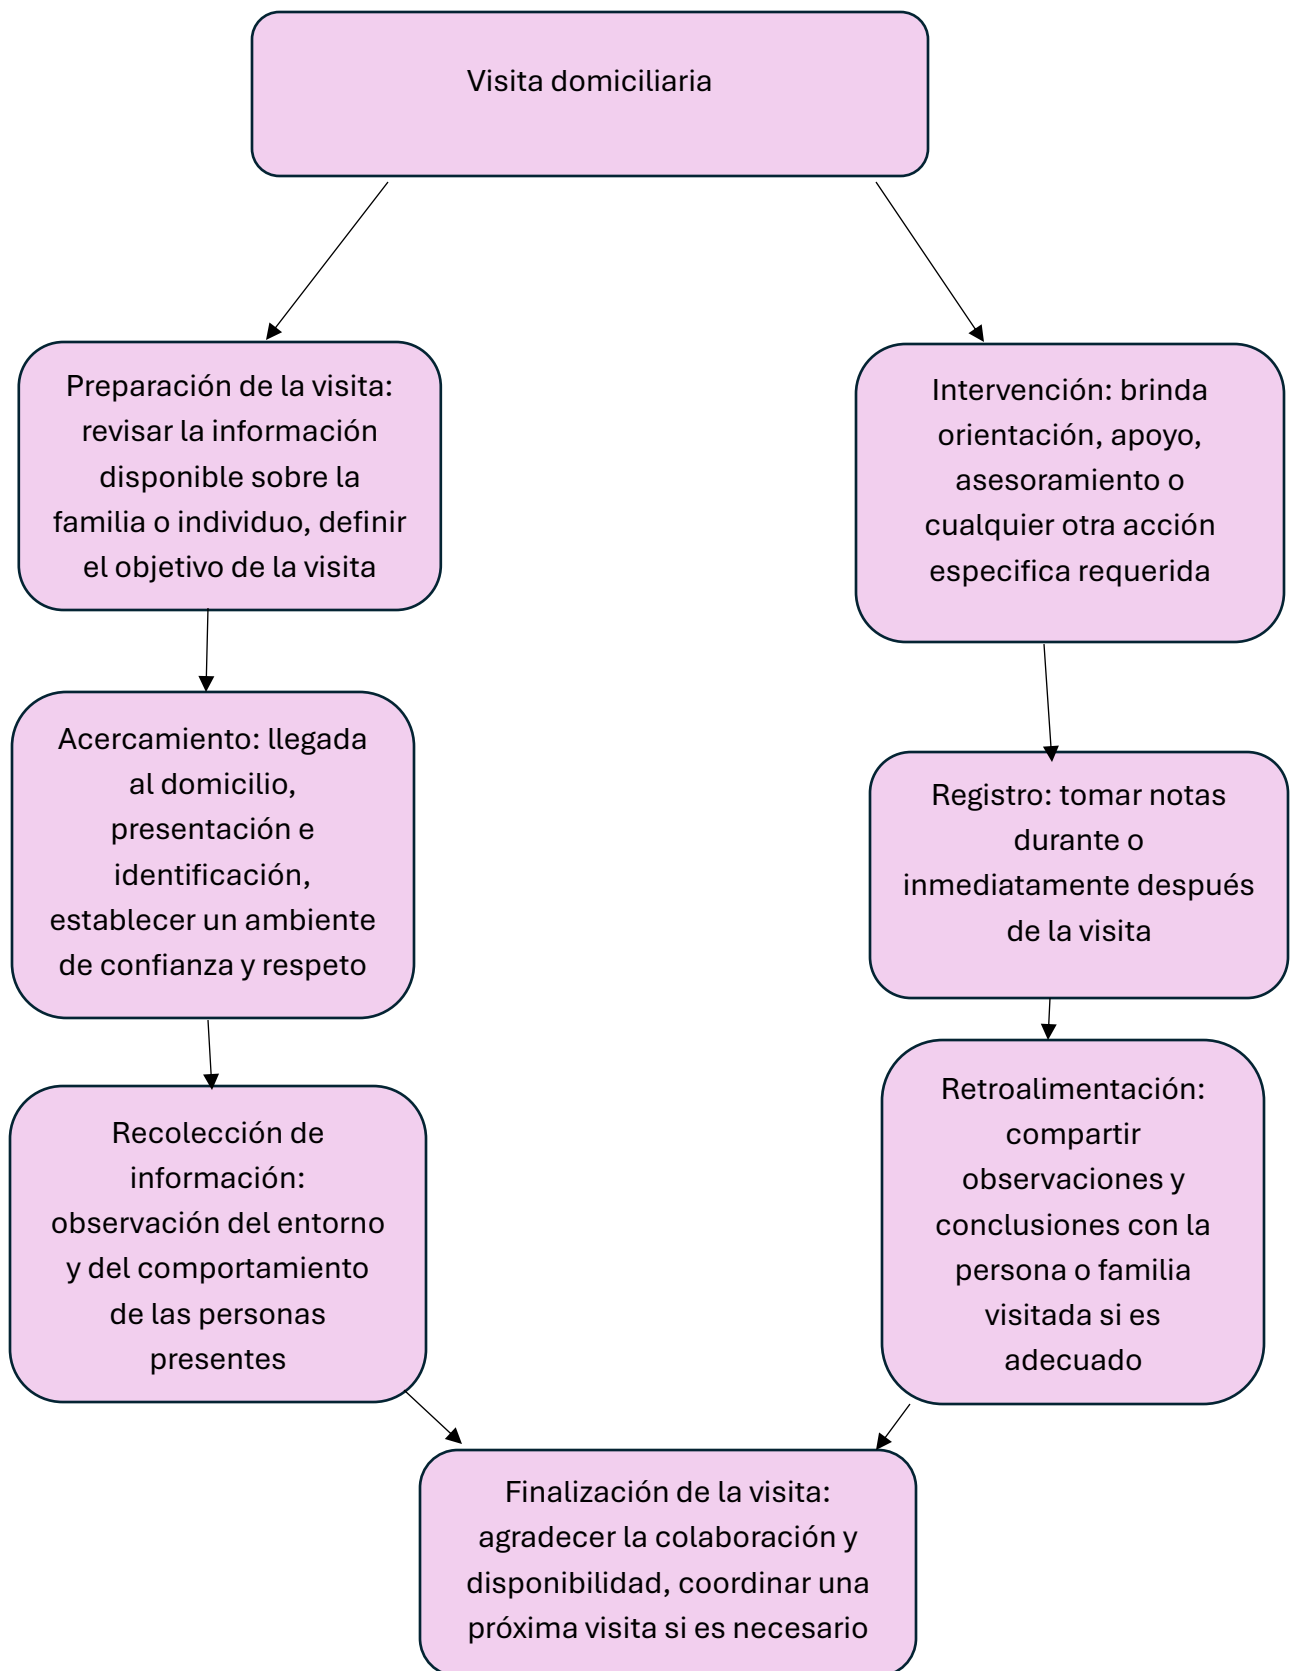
Visita domiciliaria

Preparación de la visita: revisar la información disponible sobre la familia o individuo, definir el objetivo de la visita

Acercamiento: llegada al domicilio, presentación e identificación, establecer un ambiente de confianza y respeto

Recolección de información: observación del entorno y del comportamiento de las personas presentes

Intervención: brinda orientación, apoyo, asesoramiento o cualquier otra acción especifica requerida

Registro: tomar notas durante o inmediatamente después de la visita

Retroalimentación: compartir observaciones y conclusiones con la persona o familia visitada si es adecuado

Finalización de la visita: agradecer la colaboración y disponibilidad, coordinar una próxima visita si es necesario